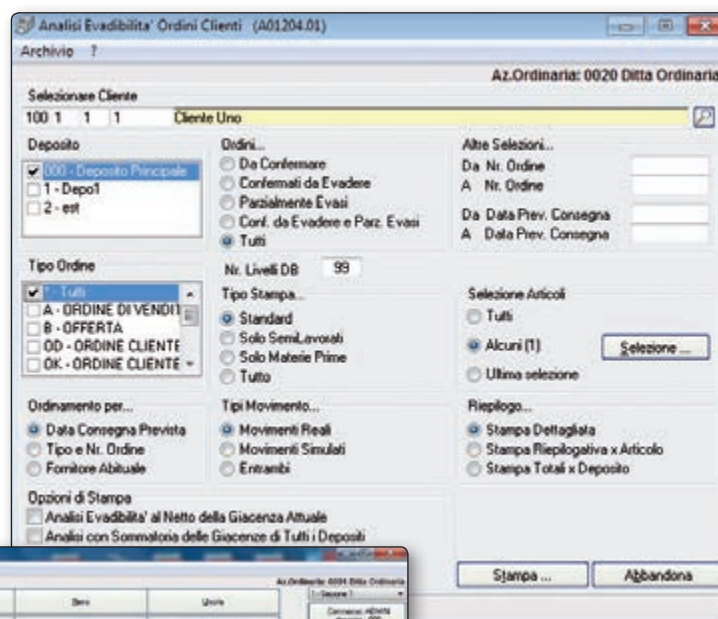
Analisi Evadibilita' Ordini Clienti (A01204.01)
Archivio ?

Az.Ordinaria: 0020 Ditta Ordinaria

Selezionare Cliente
100 1 1 1 Cliente Uno

Deposito
000 - Deposito Principale
1 - Depo1
2 - est

Ordini...
Da Confermare
Confermati da Evadere
Parzialmente Evasi
Conf. da Evadere e Parz. Evasi
Tutti

Altre Selezioni...
Da Nr. Ordine
A Nr. Ordine
Da Data Prev. Consegna
A Data Prev. Consegna

Tipo Ordine
* - Tutti
A - ORDINE DI VENDIT
B - OFFERTA
OD - ORDINE CLIENTE
OK - ORDINE CLIENTE

Nr. Livelli DB 99

Tipo Stampa...
Standard
Solo SemiLavorati
Solo Materie Prime
Tutto

Selezione Articoli
Tutti
Alcuni (1)
Selezione ...
Ultima selezione

Ordinamento per...
Data Consegna Prevista
Tipo e Nr. Ordine
Fornitore Abituale

Tipi Movimento...
Movimenti Reali
Movimenti Simulati
Entrambi

Riepilogo...
Stampa Dettagliata
Stampa Riepilogativa x Articolo
Stampa Totali x Deposito

Opzioni di Stampa
Analisi Evadibilita' al Netto della Giacenza Attuale
Analisi con Sommatoria delle Giacenze di Tutti i Depositi

Az.Ordinaria: 0001 Ditta Ordinaria
Bere
Uscire
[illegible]

Stampa ...
Abbandona